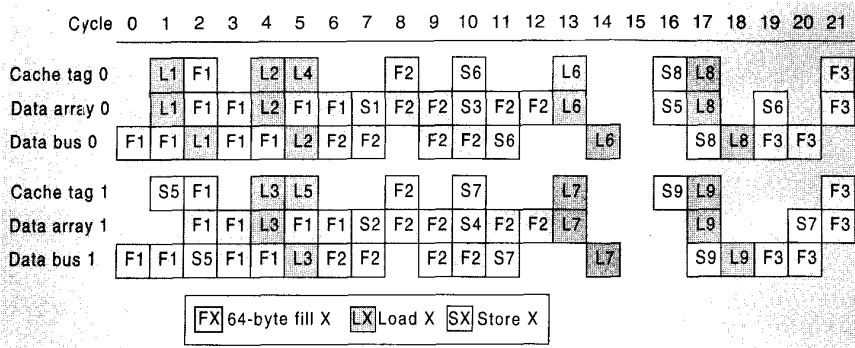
| Cycle | 0 | 1 | 2 | 3 | 4 | 5 | 6 | 7 | 8 | 9 | 10 | 11 | 12 | 13 | 14 | 15 | 16 | 17 | 18 | 19 | 20 | 21 |
|---|---|---|---|---|---|---|---|---|---|---|---|---|---|---|---|---|---|---|---|---|---|---|
| Cache tag 0 | | L1 | F1 | | L2 | L4 | | | F2 | | S6 | | | L6 | | | S8 | L8 | | | | F3 |
| Data array 0 | | L1 | F1 | F1 | L2 | F1 | F1 | S1 | F2 | F2 | S3 | F2 | F2 | L6 | | | S5 | L8 | | S6 | | F3 |
| Data bus 0 | F1 | F1 | L1 | F1 | F1 | L2 | F2 | F2 | | F2 | F2 | S6 | | | L6 | | | S8 | L8 | F3 | F3 | |
| Cache tag 1 | | S5 | F1 | | L3 | L5 | | | F2 | | S7 | | | L7 | | | S9 | L9 | | | | F3 |
| Data array 1 | | | F1 | F1 | L3 | F1 | F1 | S2 | F2 | F2 | S4 | F2 | F2 | L7 | | | | L9 | | | S7 | F3 |
| Data bus 1 | F1 | F1 | S5 | F1 | F1 | L3 | F2 | F2 | | F2 | F2 | S7 | | | L7 | | | S9 | L9 | F3 | F3 | |

FX 64-byte fill X LX Load X SX Store X